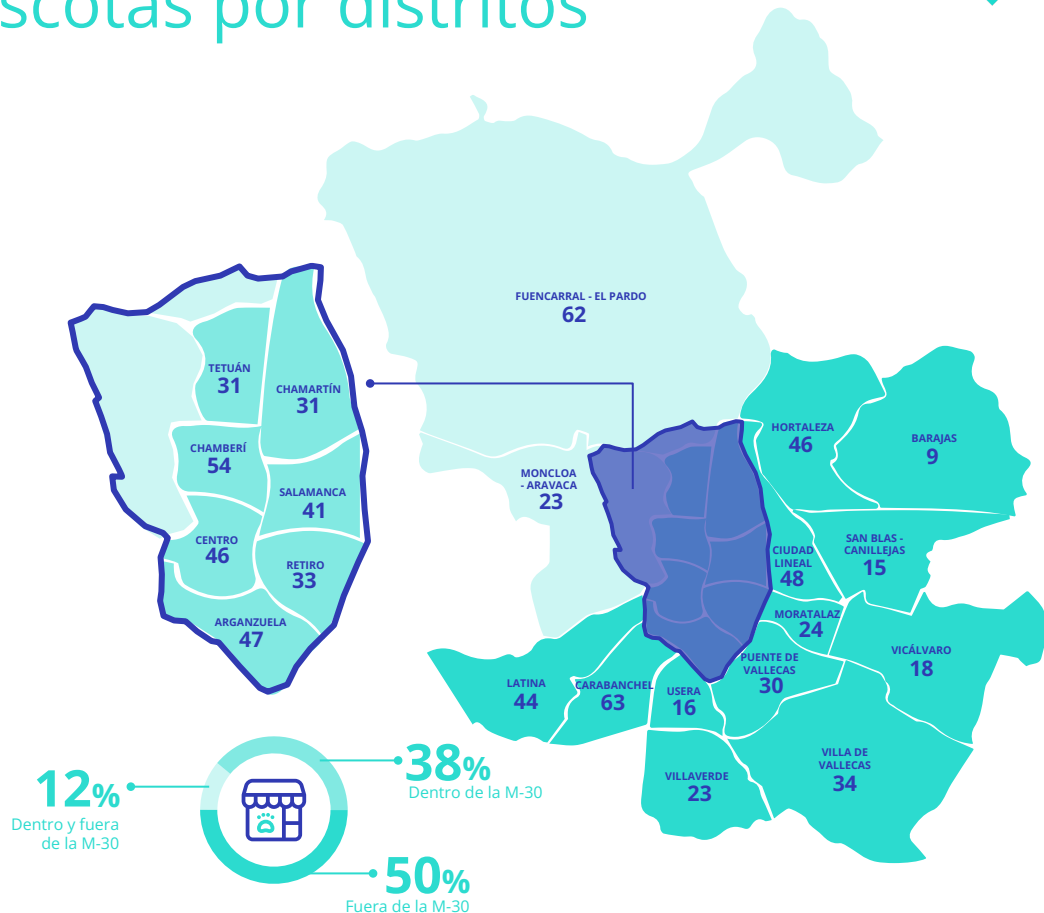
scotas por distritos

TETUÁN
31

CHAMARTÍN
31

CHAMBERÍ
54

SALAMANCA
41

CENTRO
46

RETIRO
33

ARGANZUELA
47

FUENCARRAL - EL PARDO
62

MONCLOA - ARAVACA
23

HORTALEZA
46

BARAJAS
9

CIUDAD LINEAL
48

SAN BLAS - CANILLEJAS
15

MORATALAZ
24

VICÁLVARO
18

PUENTE DE VALLECAS
30

LATINA
44

CARABANCHEL
63

USERA
16

VILLA DE VALLECAS
34

VILLAVERDE
23

12%
Dentro y fuera de la M-30

38%
Dentro de la M-30

50%
Fuera de la M-30